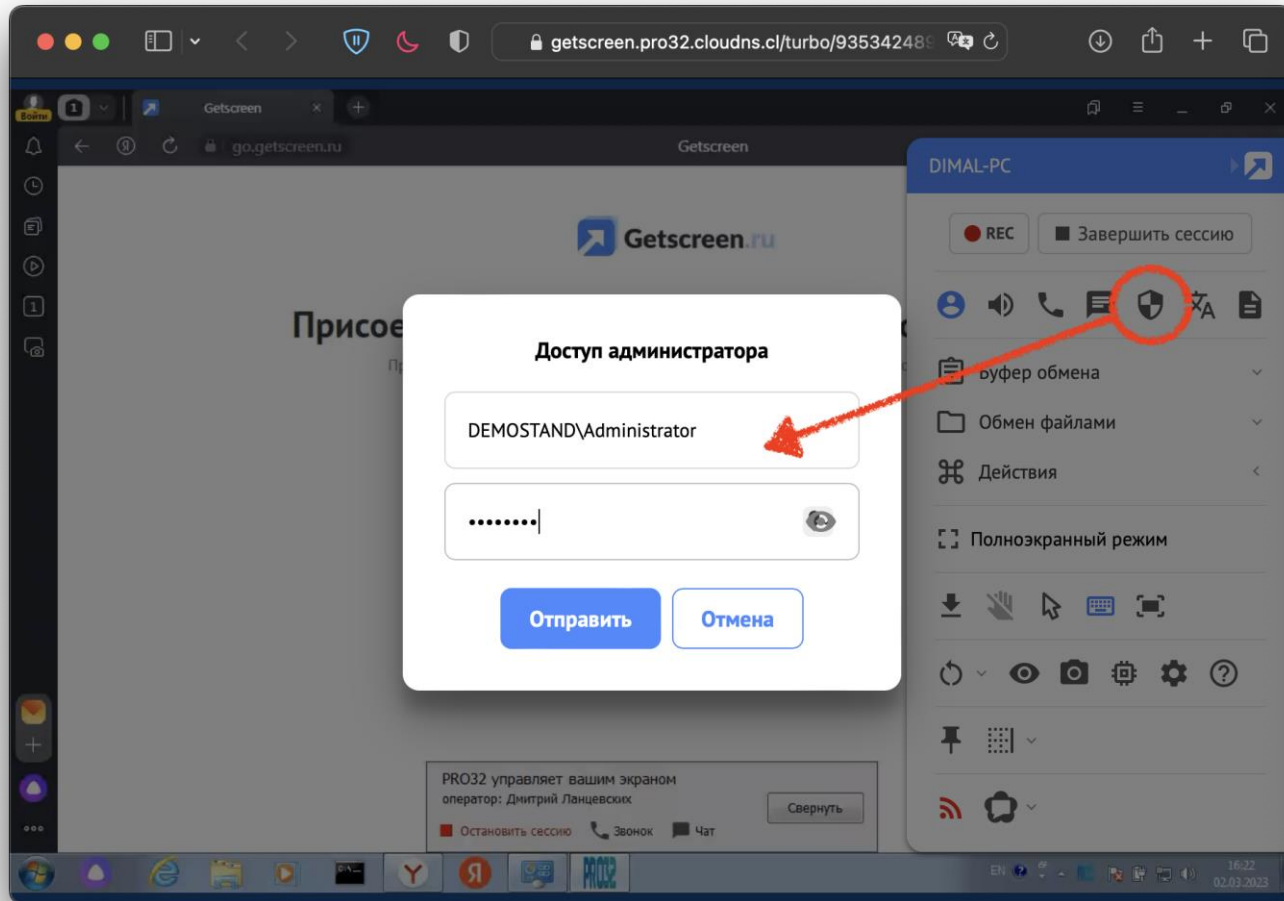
getscreen.pro32.cloudns.cl/turbo/935342489

Войти

1

Getscreen

go.getscreen.ru

Getscreen

Getscreen.ru

Присое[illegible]

Пр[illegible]

Доступ администратора

DEMOSTAND\Administrator

••••••••

Отправить

Отмена

DIMAL-PC

REC

Завершить сессию

Буфер обмена

Обмен файлами

Действия

Полноэкранный режим

PRO32 управляет вашим экраном
оператор: Дмитрий Ланцевских

Свернуть

Остановить сессию

Звонок

Чат

EN

16:22
02.03.2023